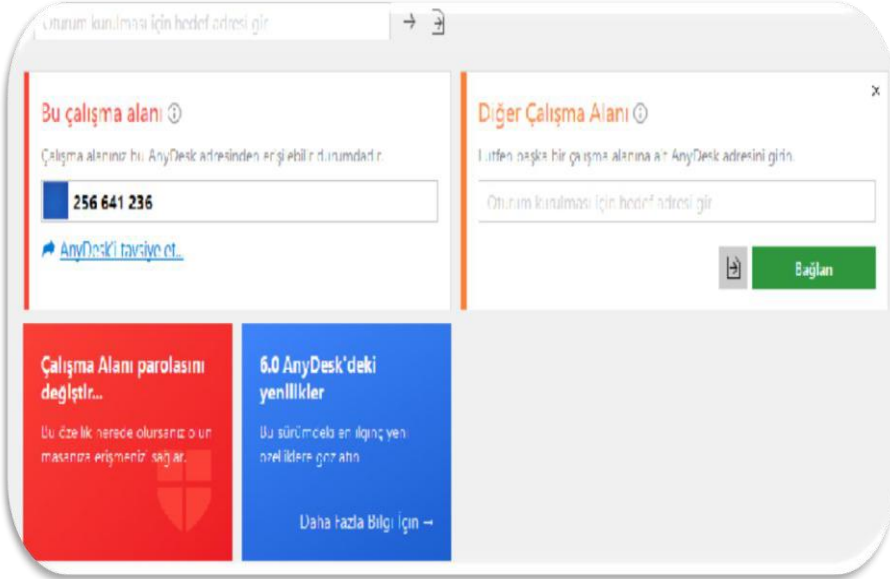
Oturum kurulması için hedef adresi gir

Bu çalışma alanı ⓘ

Çalışma alanınız bu AnyDesk adresinden erişilebilir durumdadır.

256 641 236

AnyDesk'i tavsiye et...

Diğer Çalışma Alanı ⓘ

×

Lütfen başka bir çalışma alanına ait AnyDesk adresini girin.

Oturum kurulması için hedef adresi gir

Bağlan

Çalışma Alanı parolasını değiştir...

Bu özellik nerede olursanız olun masanıza erişmenizi sağlar.

6.0 AnyDesk'deki yenilikler

Bu sürümdeki en ilginç yeni özelliklere göz atın

Daha Fazla Bilgi İçin →